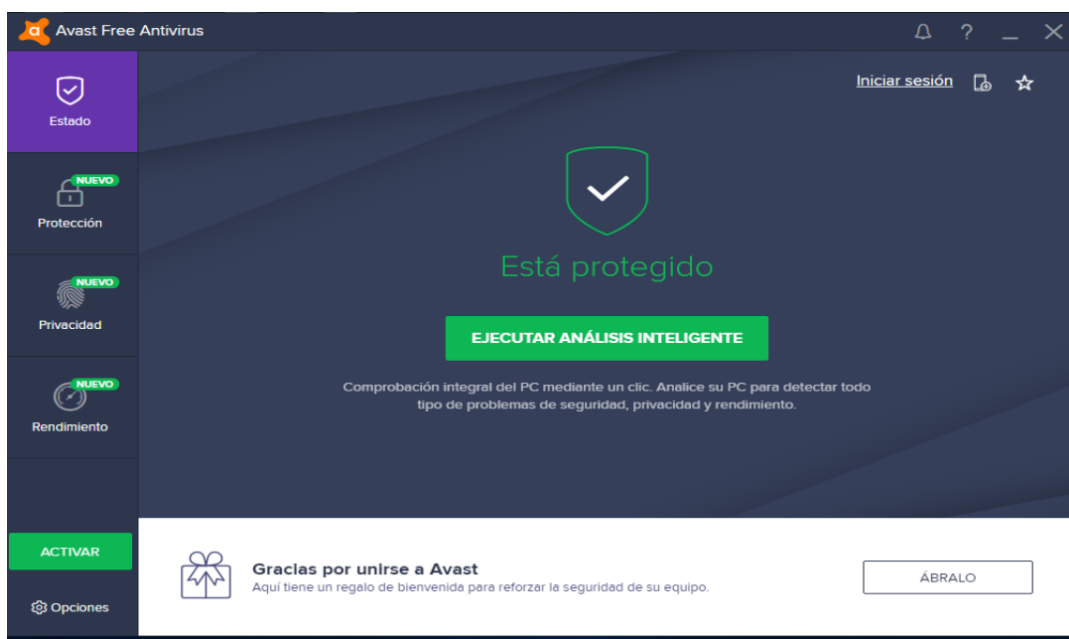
Avast Free Antivirus

Estado

NUEVO
Protección

NUEVO
Privacidad

NUEVO
Rendimiento

ACTIVAR

Opciones

Iniciar sesión

Está protegido

EJECUTAR ANÁLISIS INTELIGENTE

Comprobación integral del PC mediante un clic. Analice su PC para detectar todo tipo de problemas de seguridad, privacidad y rendimiento.

Gracias por unirse a Avast
Aquí tiene un regalo de bienvenida para reforzar la seguridad de su equipo.

ÁBRALO